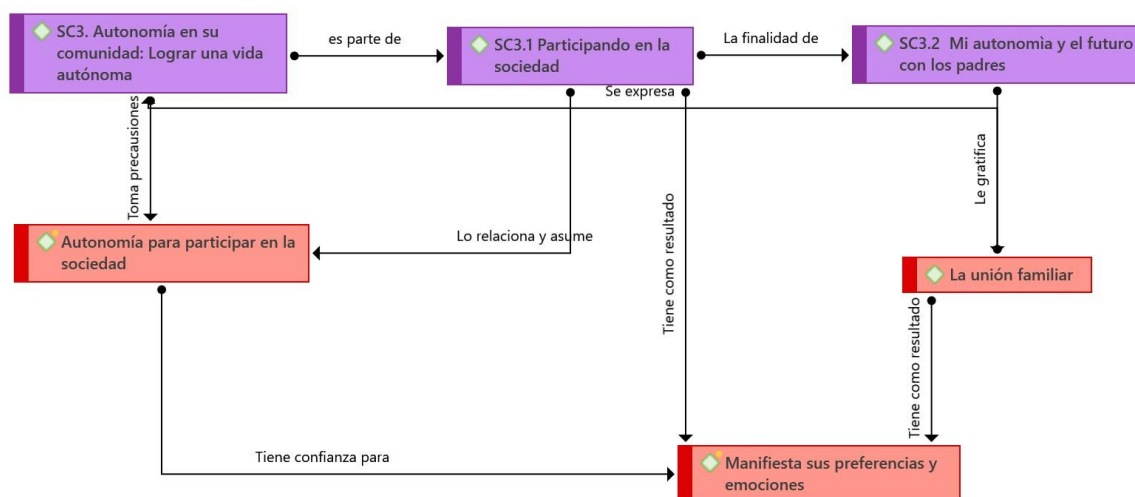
SC3. Autonomía en su comunidad: Lograr una vida autónoma

es parte de

SC3.1 Participando en la sociedad

La finalidad de

SC3.2 Mi autonomìa y el futuro con los padres

Se expresa

Toma precausiones

Le gratifica

Autonomía para participar en la sociedad

Lo relaciona y asume

Tiene como resultado

La unión familiar

Tiene como resultado

Tiene confianza para

Manifiesta sus preferencias y emociones